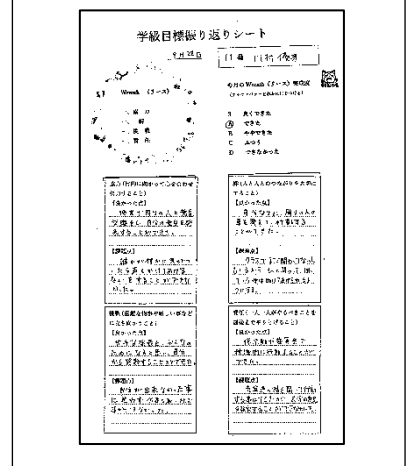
学級目標振り返りシート

9月28日

11番 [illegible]

Wreath (ターズ)

今月のWreath (ターズ) 振り返り

A 良くできた
B できた
C ふつう
D できなかった

【良かった点】

【課題点】

【良かった点】

【課題点】

【良かった点】

【課題点】

【良かった点】

【課題点】

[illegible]